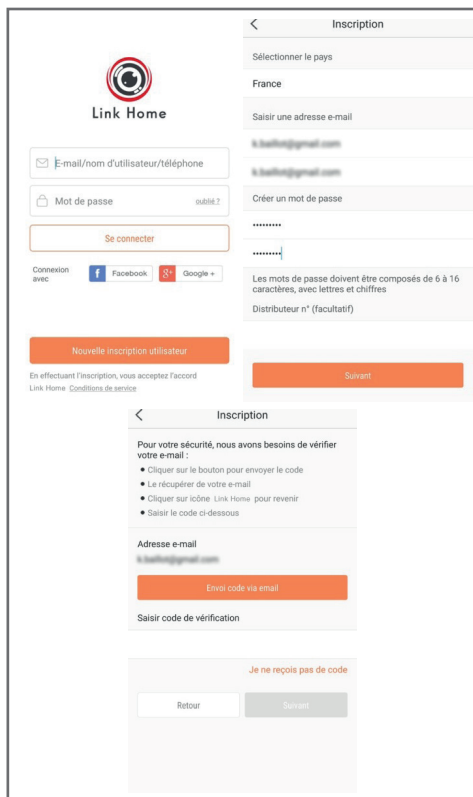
Link Home

E-mail/nom d'utilisateur/téléphone

Mot de passe oublié ?

Se connecter

Connexion avec Facebook Google +

Nouvelle inscription utilisateur

En effectuant l'inscription, vous acceptez l'accord Link Home Conditions de service

<

Inscription

Sélectionner le pays

France

Saisir une adresse e-mail

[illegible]

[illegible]

Créer un mot de passe

••••••••••

••••••••••

Les mots de passe doivent être composés de 6 à 16 caractères, avec lettres et chiffres

Distributeur n° (facultatif)

Suivant

<

Inscription

Pour votre sécurité, nous avons besoins de vérifier votre e-mail :

• Cliquer sur le bouton pour envoyer le code
• Le récupérer de votre e-mail
• Cliquer sur icône Link Home pour revenir
• Saisir le code ci-dessous

Adresse e-mail

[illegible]

Envoi code via email

Saisir code de vérification

Je ne reçois pas de code

Retour

Suivant